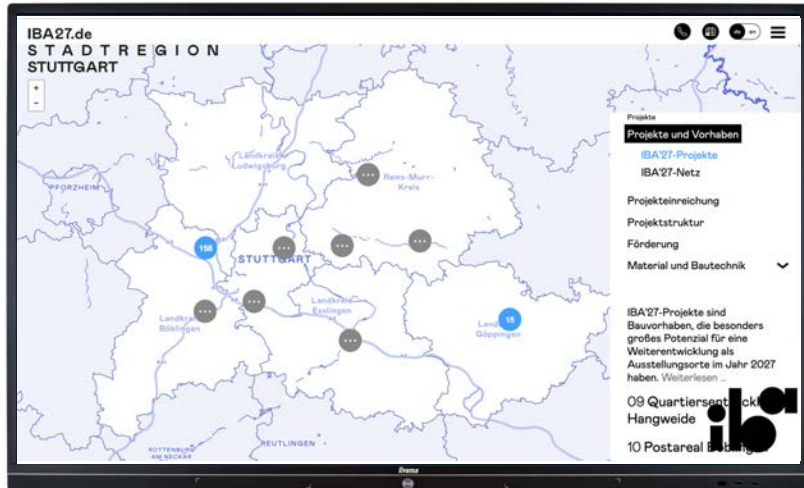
IBA27.de
STADTREGION
STUTTGART

+
-

Landkreis Ludwigsburg
Rems-Murr-Kreis
PFORZHEIM
STUTTGART
Landkreis Böblingen
Landkreis Esslingen
Landkreis Göppingen
REUTLINGEN
ROTTENBURG AM NECKAR

158
15

Projekte
Projekte und Vorhaben
IBA'27-Projekte
IBA'27-Netz
Projekteinreichung
Projektstruktur
Förderung
Material und Bautechnik

IBA'27-Projekte sind Bauvorhaben, die besonders großes Potenzial für eine Weiterentwicklung als Ausstellungsorte im Jahr 2027 haben. Weiterlesen ...

09 Quartiersent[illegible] Hangweide

10 Postareal B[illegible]

iba

iiyama